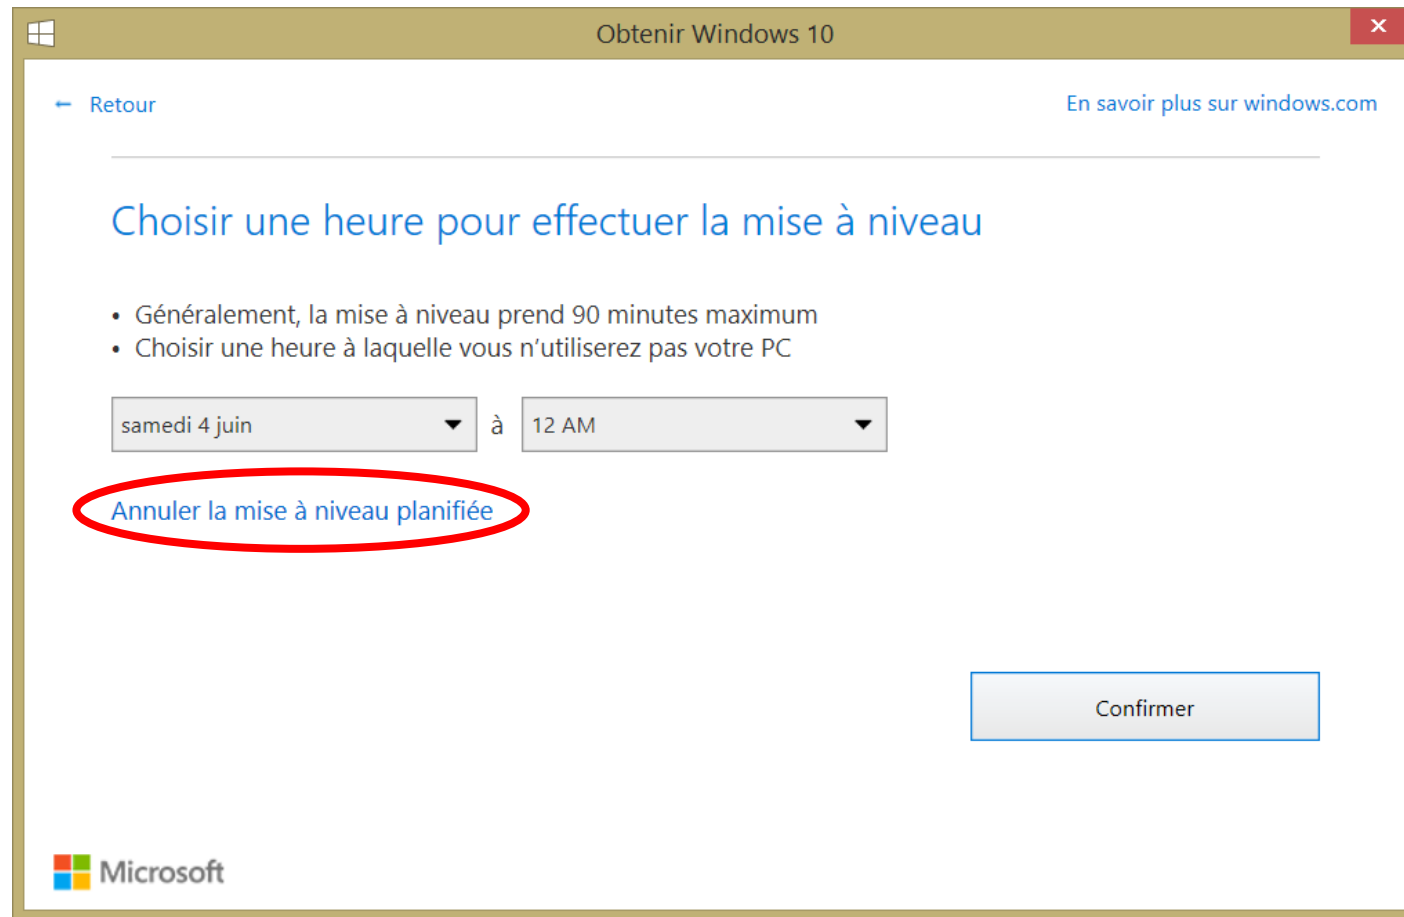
Obtenir Windows 10

✕

← Retour

En savoir plus sur windows.com

Choisir une heure pour effectuer la mise à niveau

• Généralement, la mise à niveau prend 90 minutes maximum
• Choisir une heure à laquelle vous n'utiliserez pas votre PC

samedi 4 juin à 12 AM

Annuler la mise à niveau planifiée

Confirmer

Microsoft